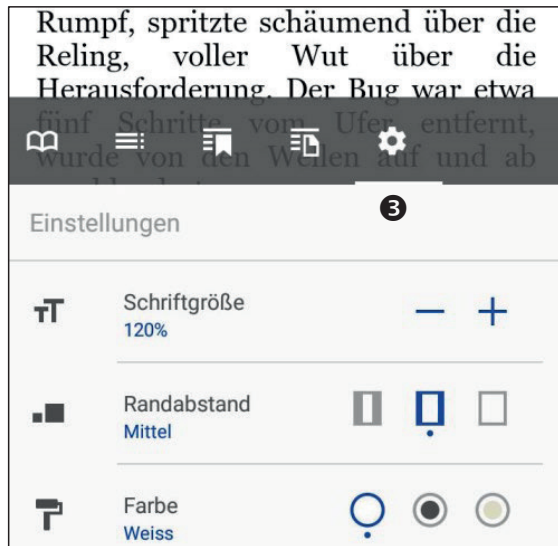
Rumpf, spritzte schäumend über die Reling, voller Wut über die Herausforderung. Der Bug war etwa fünf Schritte vom Ufer entfernt, wurde von den Wellen auf und ab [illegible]

❸

Einstellungen

Schriftgröße
120%

Randabstand
Mittel

Farbe
Weiss